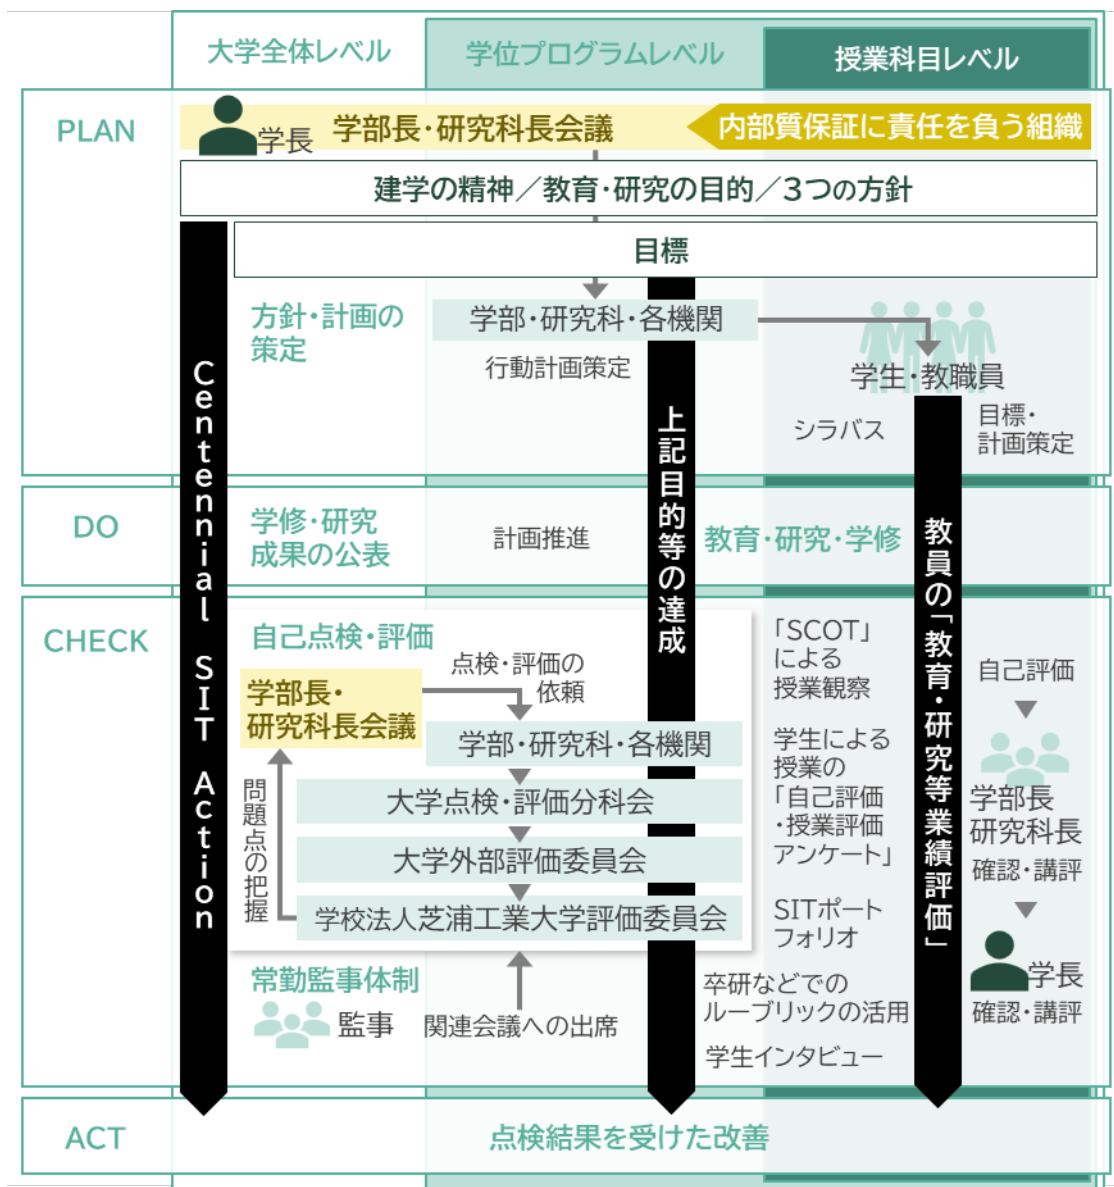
大学全体レベル
学位プログラムレベル
授業科目レベル

PLAN
学長　学部長・研究科長会議　内部質保証に責任を負う組織
建学の精神／教育・研究の目的／3つの方針
目標
方針・計画の策定
学部・研究科・各機関
行動計画策定
学生・教職員
シラバス
目標・計画策定

DO
学修・研究成果の公表
計画推進
教育・研究・学修

CHECK
自己点検・評価
点検・評価の依頼
学部長・研究科長会議
学部・研究科・各機関
大学点検・評価分科会
大学外部評価委員会
学校法人芝浦工業大学評価委員会
問題点の把握
常勤監事体制
監事
関連会議への出席
「SCOT」による授業観察
学生による授業の「自己評価・授業評価アンケート」
SITポートフォリオ
卒研などでのルーブリックの活用
学生インタビュー
自己評価
学部長 研究科長
確認・講評
学長
確認・講評

Centennial SIT Action
上記目的等の達成
教員の「教育・研究等業績評価」

ACT
点検結果を受けた改善